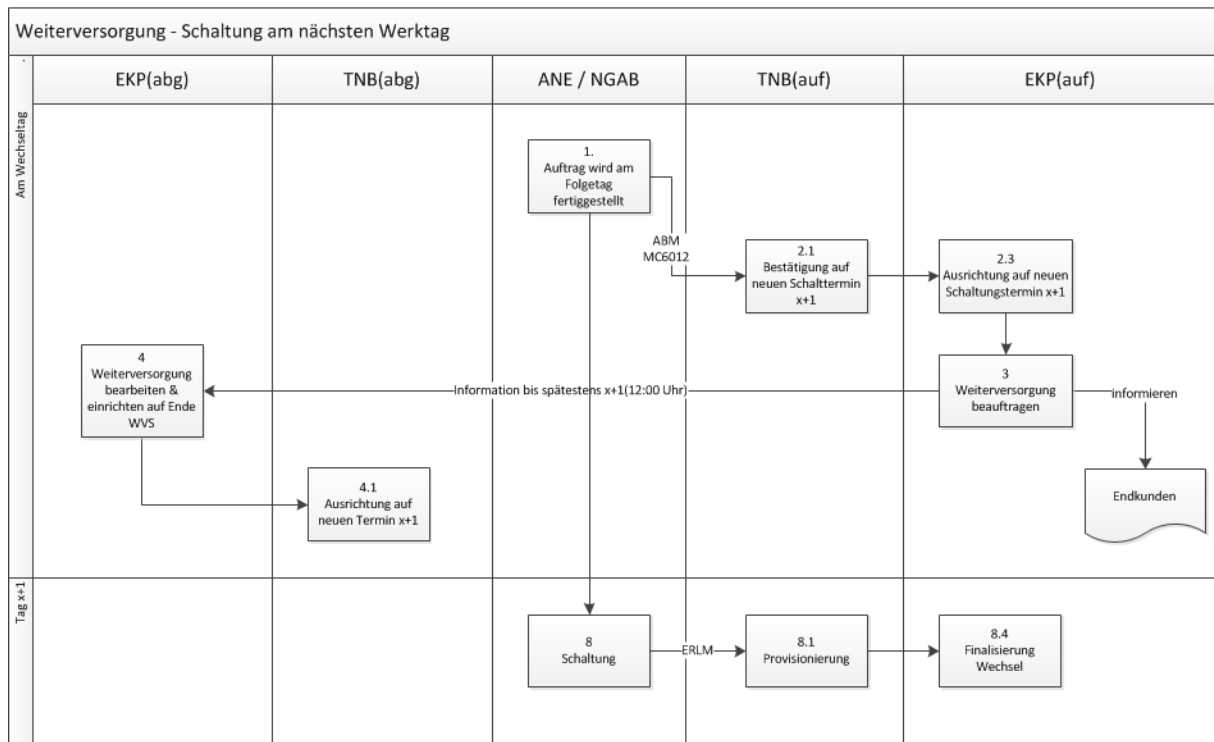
Weiterversorgung - Schaltung am nächsten Werktag

EKP(abg)

TNB(abg)

ANE / NGAB

TNB(auf)

EKP(auf)

Am Wechseltag

1.
Auftrag wird am Folgetag fertiggestellt

ABM
MC6012

2.1
Bestätigung auf neuen Schalttermin x+1

2.3
Ausrichtung auf neuen Schaltungstermin x+1

4
Weiterversorgung bearbeiten & einrichten auf Ende WVS

Information bis spätestens x+1(12:00 Uhr)

3
Weiterversorgung beauftragen

informieren

Endkunden

4.1
Ausrichtung auf neuen Termin x+1

Tag x+1

8
Schaltung

ERLM

8.1
Provisionierung

8.4
Finalisierung Wechsel